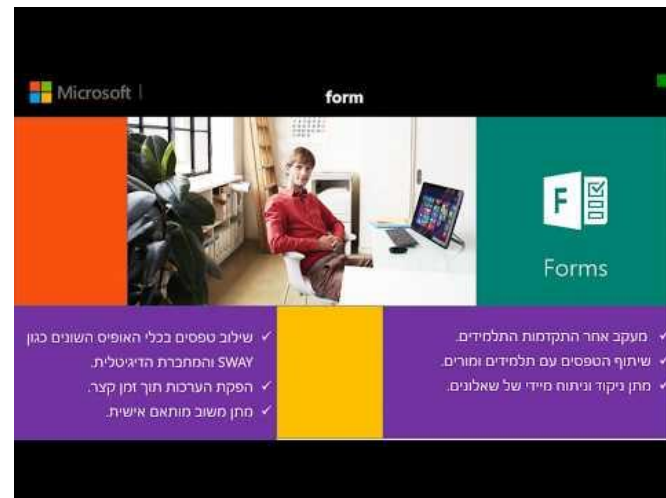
Microsoft | form

F

Forms

✓ שילוב טפסים בכלי האופיס השונים כגון SWAY והמחברת הדיגיטלית.
✓ הפקת הערכות תוך זמן קצר.
✓ מתן משוב מותאם אישית.

✓ מעקב אחר התקדמות התלמידים.
✓ שיתוף הטפסים עם תלמידים ומורים.
✓ מתן ניקוד וניתוח מיידי של שאלונים.